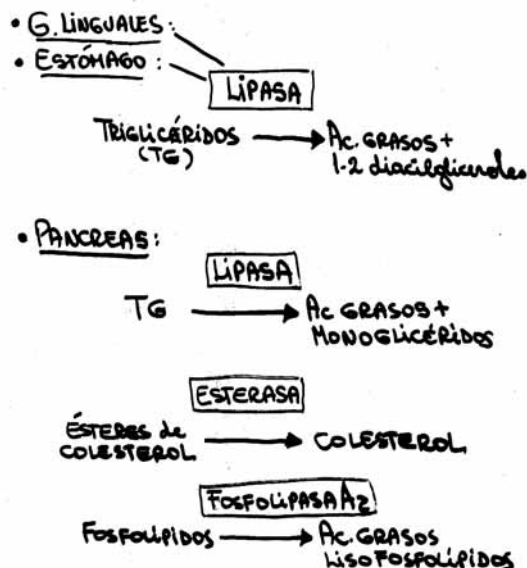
• G. LINGUALES:
• ESTÓMAGO:

LIPASA

TRIGLICÉRIDOS (TG) → Ac. GRASOS + 1-2 diacilglicerol

• PANCREAS:

LIPASA

TG → Ac. GRASOS + MONOGLICÉRIDOS

ESTERASA

ÉSTERES de COLESTEROL → COLESTEROL

FOSFOLIPASA A2

FOSFOLÍPIDOS → Ac. GRASOS LISOFOSFOLÍPIDOS